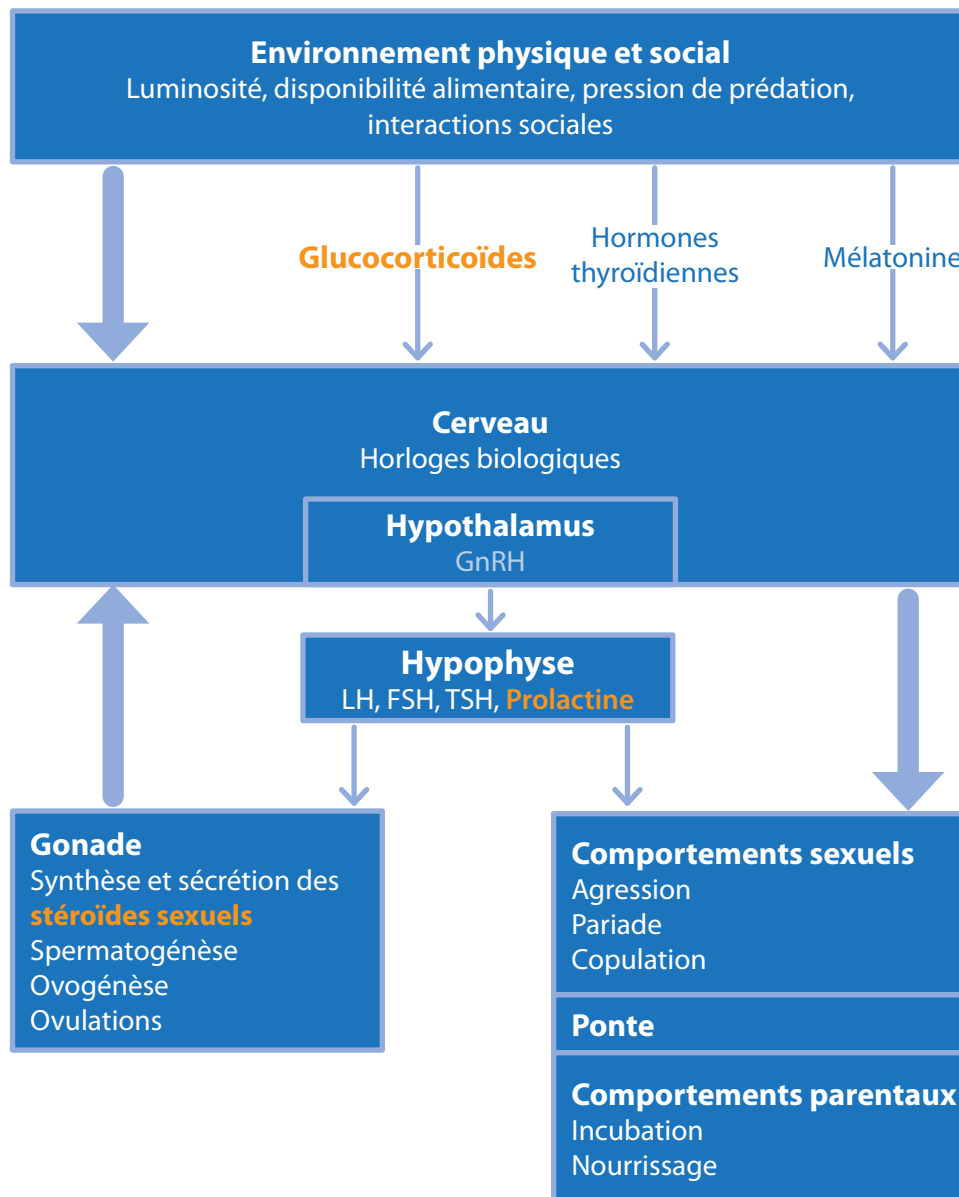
Environnement physique et social
Luminosité, disponibilité alimentaire, pression de prédation, interactions sociales

Glucocorticoïdes

Hormones thyroïdiennes

Mélatonine

Cerveau
Horloges biologiques

Hypothalamus
GnRH

Hypophyse
LH, FSH, TSH, Prolactine

Gonade
Synthèse et sécrétion des stéroïdes sexuels
Spermatogénèse
Ovogénèse
Ovulations

Comportements sexuels
Agression
Pariade
Copulation

Ponte

Comportements parentaux
Incubation
Nourrissage